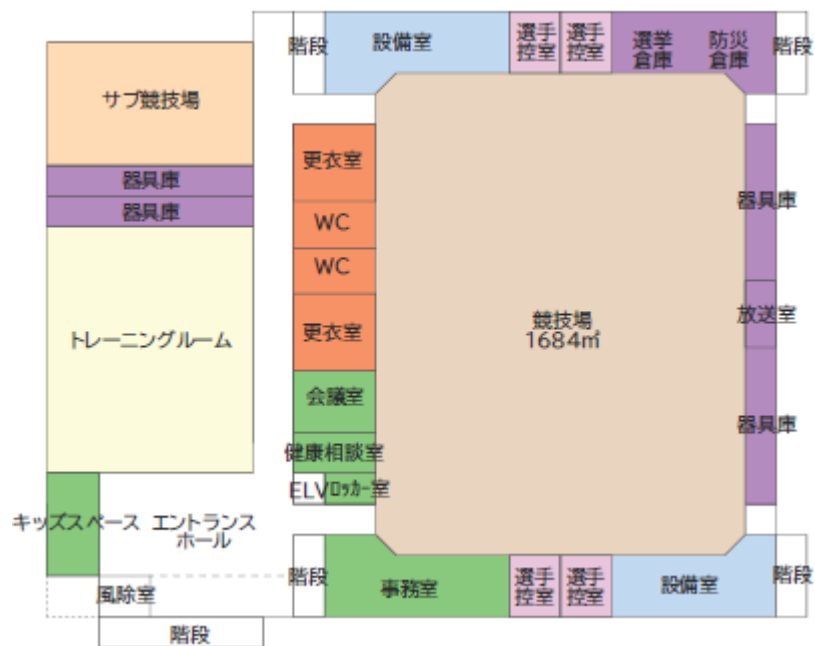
階段
設備室
選手控室
選手控室
選挙倉庫
防災倉庫
階段
サブ競技場
器具庫
器具庫
更衣室
WC
WC
更衣室
器具庫
競技場
1684㎡
放送室
トレーニングルーム
会議室
健康相談室
器具庫
ELV
ロッカー室
キッズスペース
エントランスホール
階段
事務室
選手控室
選手控室
設備室
階段
風除室
階段